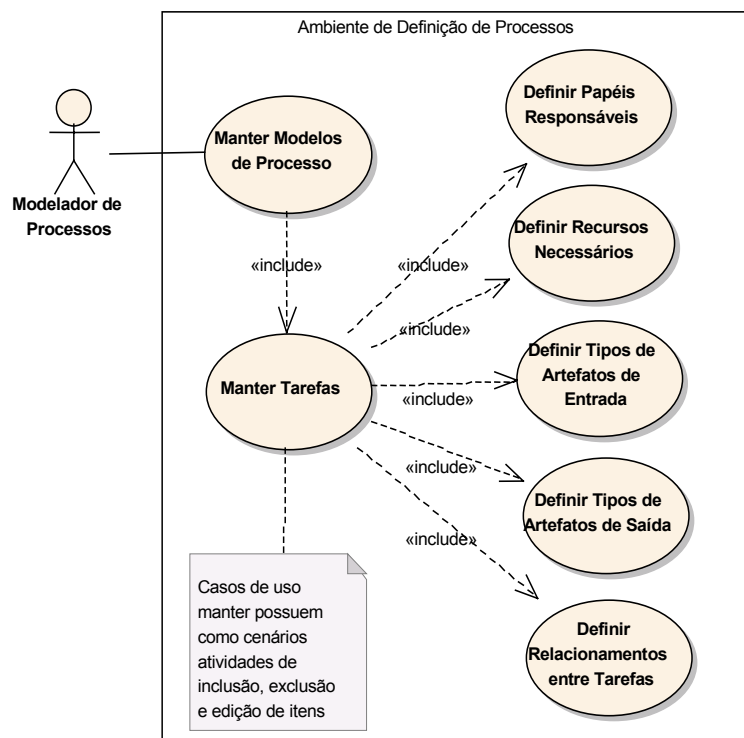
Ambiente de Definição de Processos

Modelador de Processos

Manter Modelos de Processo

«include»

Manter Tarefas

Definir Papéis Responsáveis

«include»

Definir Recursos Necessários

«include»

Definir Tipos de Artefatos de Entrada

«include»

«include»

Definir Tipos de Artefatos de Saída

«include»

Definir Relacionamentos entre Tarefas

Casos de uso manter possuem como cenários atividades de inclusão, exclusão e edição de itens